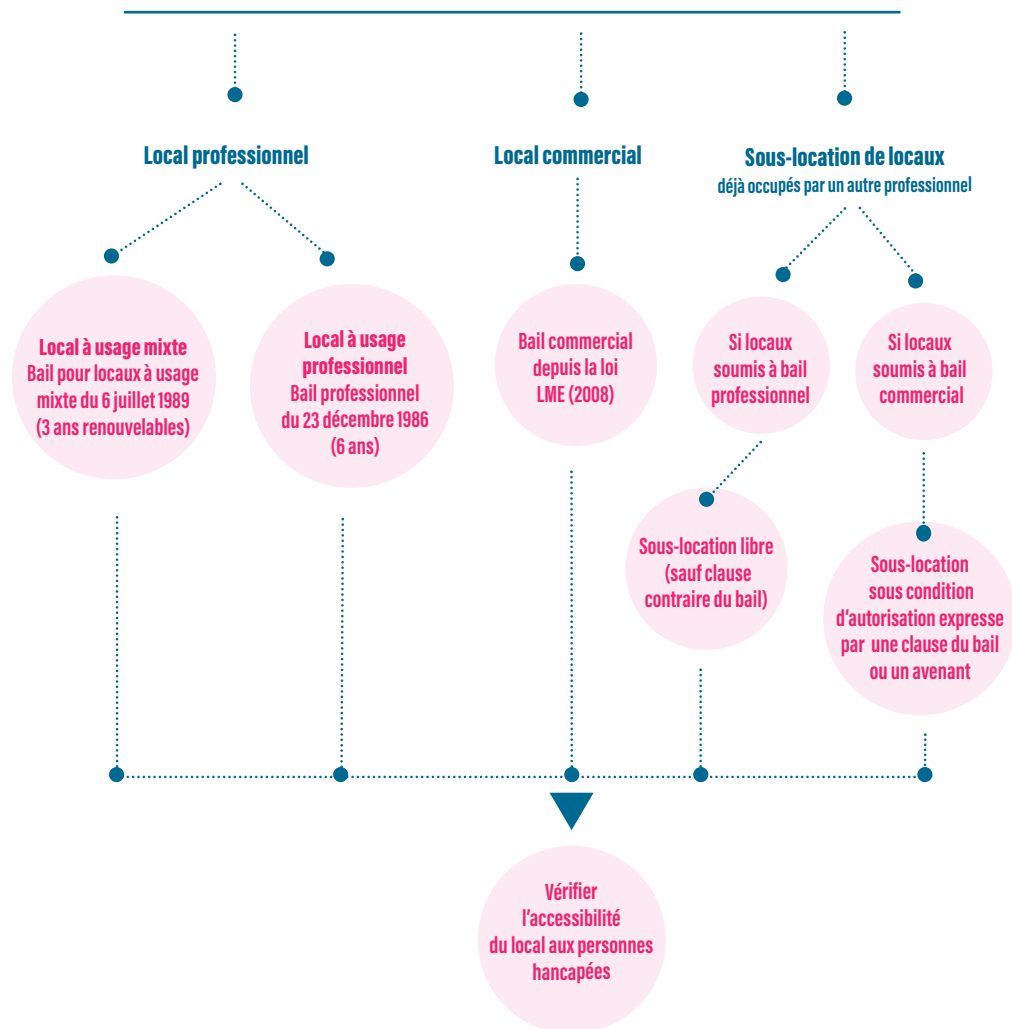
Local professionnel

Local commercial

Sous-location de locaux
déjà occupés par un autre professionnel

Local à usage mixte
Bail pour locaux à usage mixte du 6 juillet 1989 (3 ans renouvelables)

Local à usage professionnel
Bail professionnel du 23 décembre 1986 (6 ans)

Bail commercial depuis la loi LME (2008)

Si locaux soumis à bail professionnel

Si locaux soumis à bail commercial

Sous-location libre (sauf clause contraire du bail)

Sous-location sous condition d'autorisation expresse par une clause du bail ou un avenant

Vérifier l'accessibilité du local aux personnes hancapées